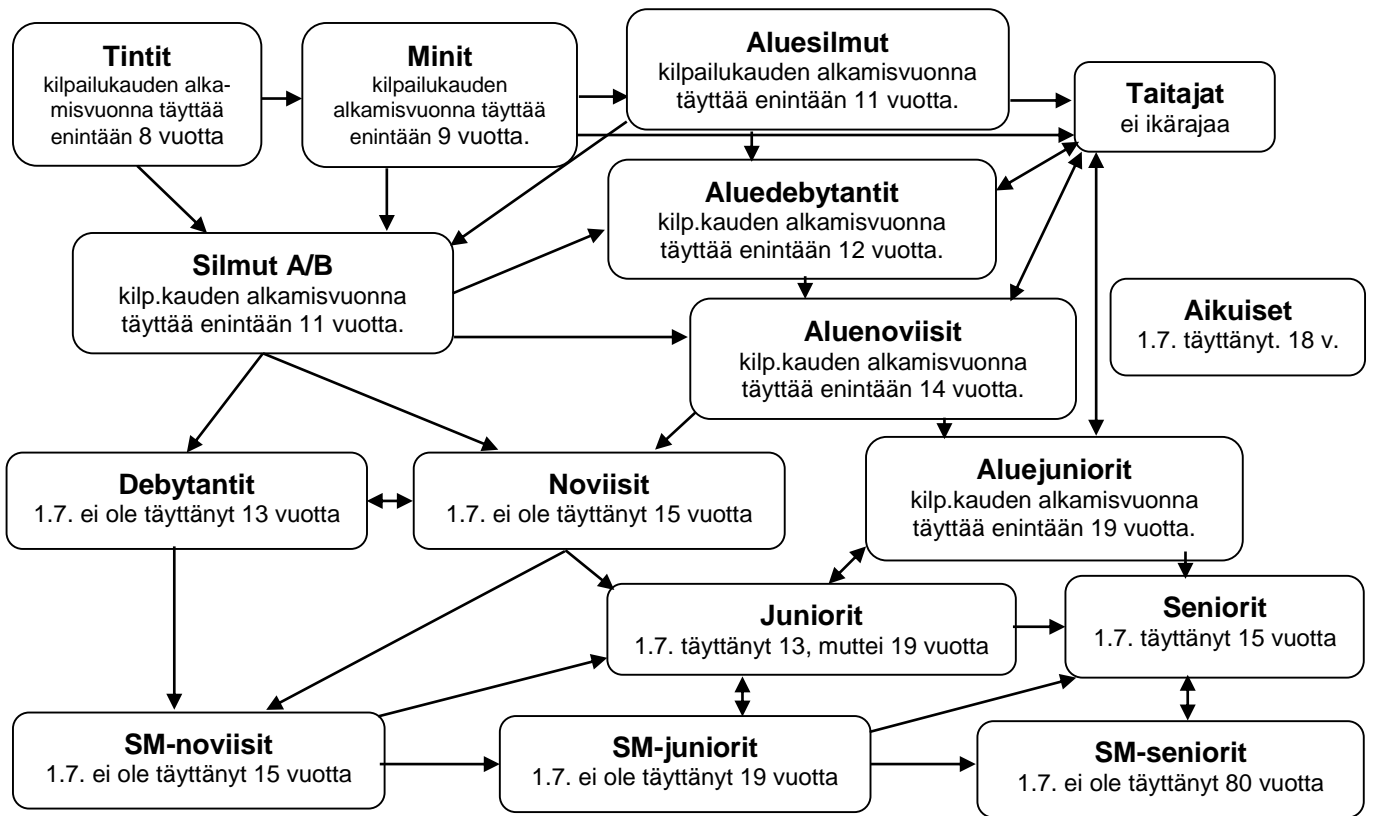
Tintit
kilpailukauden alkamisvuonna täyttää enintään 8 vuotta

Minit
kilpailukauden alkamisvuonna täyttää enintään 9 vuotta.

Aluesilmut
kilpailukauden alkamisvuonna täyttää enintään 11 vuotta.

Taitajat
ei ikärajaa

Aluedebytantit
kilp.kauden alkamisvuonna täyttää enintään 12 vuotta.

Silmut A/B
kilp.kauden alkamisvuonna täyttää enintään 11 vuotta.

Aikuiset
1.7. täyttänyt. 18 v.

Aluenoviisit
kilp.kauden alkamisvuonna täyttää enintään 14 vuotta.

Debytantit
1.7. ei ole täyttänyt 13 vuotta

Noviisit
1.7. ei ole täyttänyt 15 vuotta

Aluejuniorit
kilp.kauden alkamisvuonna täyttää enintään 19 vuotta.

Juniorit
1.7. täyttänyt 13, muttei 19 vuotta

Seniorit
1.7. täyttänyt 15 vuotta

SM-noviisit
1.7. ei ole täyttänyt 15 vuotta

SM-juniorit
1.7. ei ole täyttänyt 19 vuotta

SM-seniorit
1.7. ei ole täyttänyt 80 vuotta